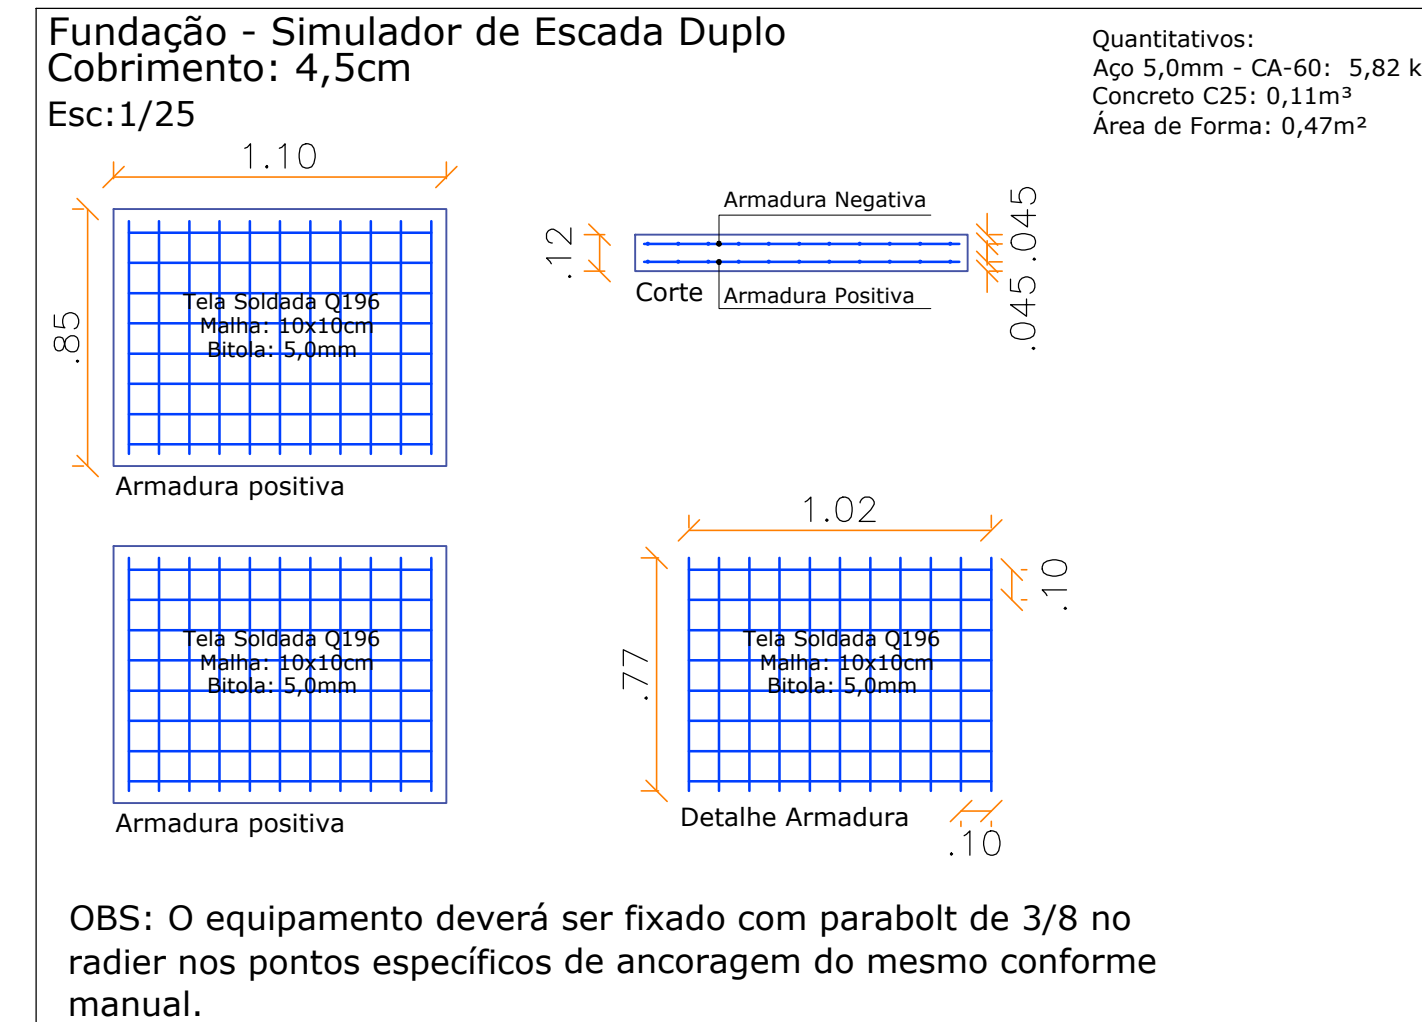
Fundação - Simulador de Escada Duplo
Cobrimento: 4,5cm
Esc:1/25

Quantitativos:
Aço 5,0mm - CA-60: 5,82 k
Concreto C25: 0,11m³
Área de Forma: 0,47m²

1.10
.85
Tela Soldada Q196
Malha: 10x10cm
Bitola: 5,0mm
Armadura positiva

Armadura Negativa
.12
Corte
Armadura Positiva
.045
.045

Tela Soldada Q196
Malha: 10x10cm
Bitola: 5,0mm
Armadura positiva

1.02
.10
.77
Tela Soldada Q196
Malha: 10x10cm
Bitola: 5,0mm
Detalhe Armadura
.10

OBS: O equipamento deverá ser fixado com parabolt de 3/8 no radier nos pontos específicos de ancoragem do mesmo conforme manual.